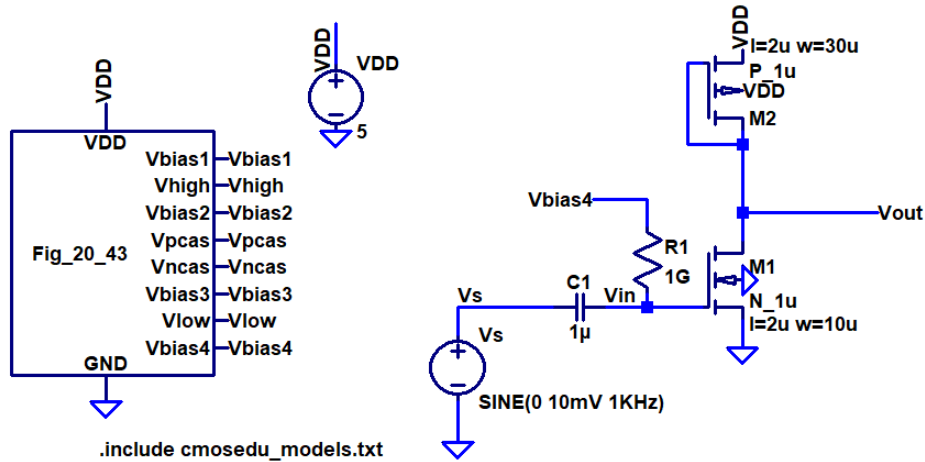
VDD

VDD

Vbias1 Vbias1
Vhigh Vhigh
Vbias2 Vbias2
Vpcas Vpcas
Vncas Vncas
Vbias3 Vbias3
Vlow Vlow
Vbias4 Vbias4

Fig_20_43

GND

VDD
VDD
5

VDD
l=2u w=30u
P_1u
VDD
M2

Vout

Vbias4
R1
1G

M1
N_1u
l=2u w=10u

Vs
C1
Vin
1µ

Vs

SINE(0 10mV 1KHz)

.include cmosedu_models.txt